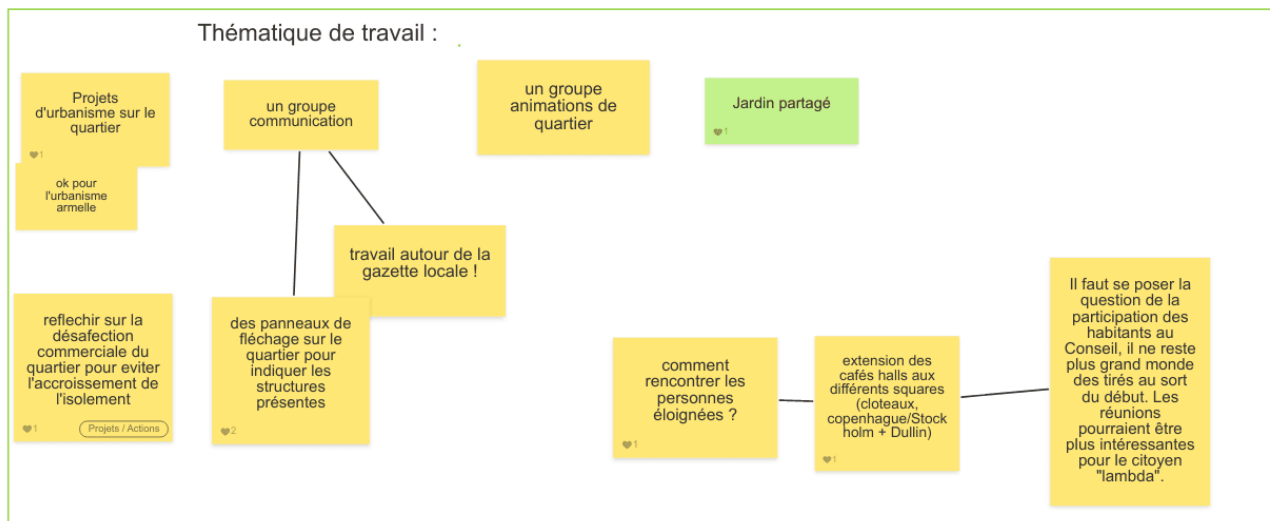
Thématique de travail :

Projets d'urbanisme sur le quartier

1

ok pour l'urbanisme armelle

un groupe communication

un groupe animations de quartier

Jardin partagé

1

travail autour de la gazette locale !

reflechir sur la désafection commerciale du quartier pour eviter l'accroissement de l'isolement

1

Projets / Actions

des panneaux de fléchage sur le quartier pour indiquer les structures présentes

2

comment rencontrer les personnes éloignées ?

1

extension des cafés halls aux différents squares (cloteaux, copenhague/Stockholm + Dullin)

1

Il faut se poser la question de la participation des habitants au Conseil, il ne reste plus grand monde des tirés au sort du début. Les réunions pourraient être plus intéressantes pour le citoyen "lambda".